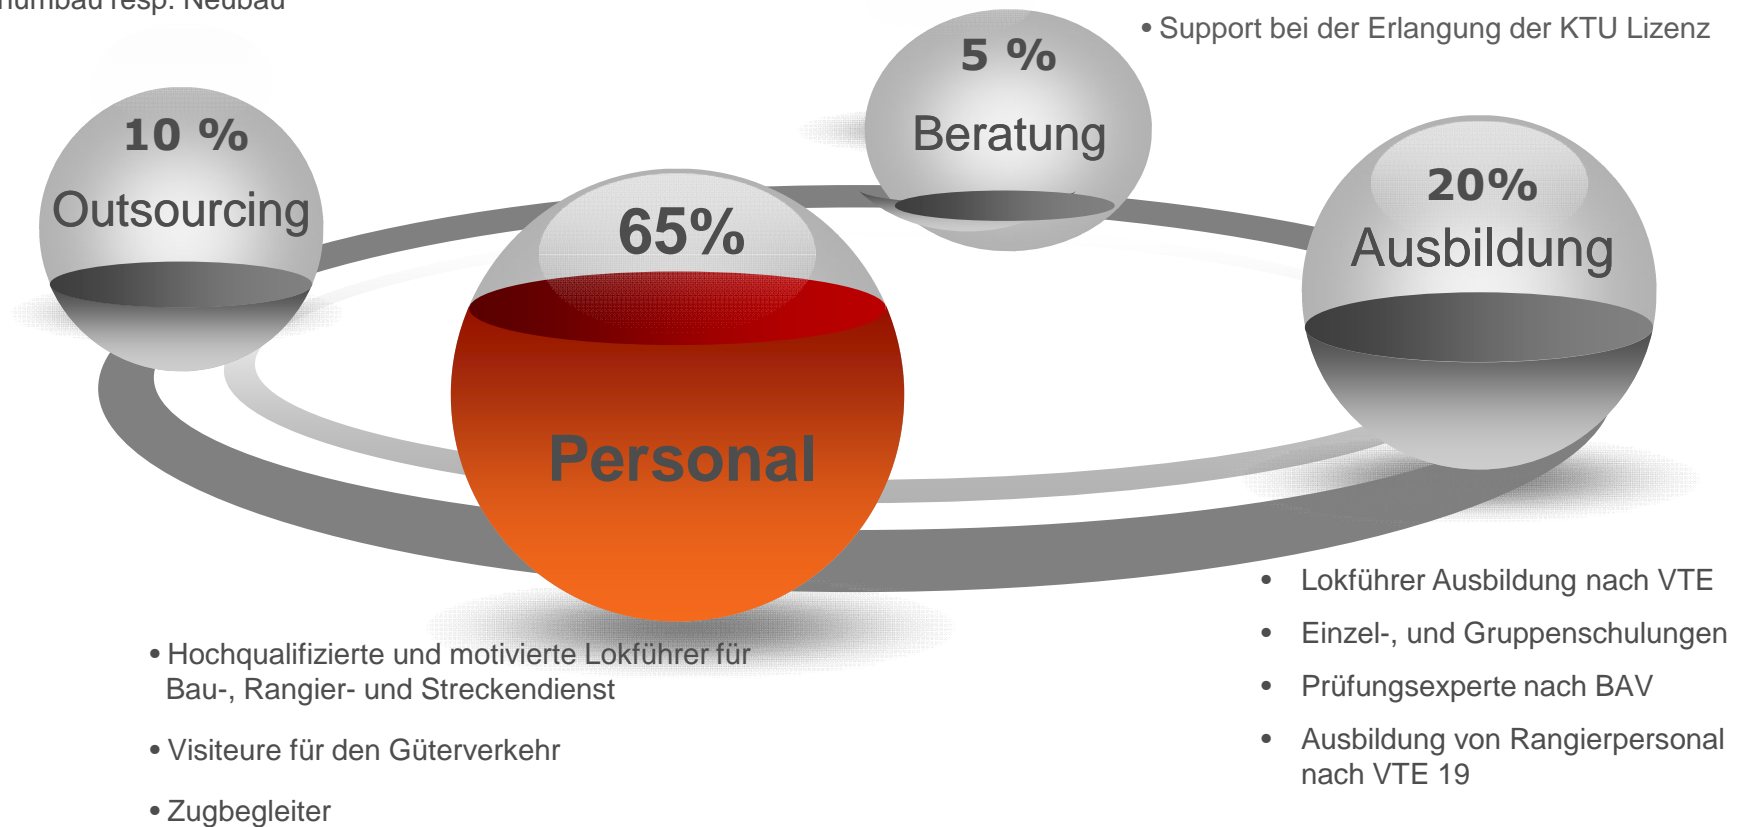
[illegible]umbau resp. Neubau

• Support bei der Erlangung der KTU Lizenz

10 %
Outsourcing

5 %
Beratung

65%
Personal

20%
Ausbildung

• Lokführer Ausbildung nach VTE
• Einzel-, und Gruppenschulungen
• Prüfungsexperte nach BAV
• Ausbildung von Rangierpersonal nach VTE 19

• Hochqualifizierte und motivierte Lokführer für Bau-, Rangier- und Streckendienst

• Visiteure für den Güterverkehr

• Zugbegleiter